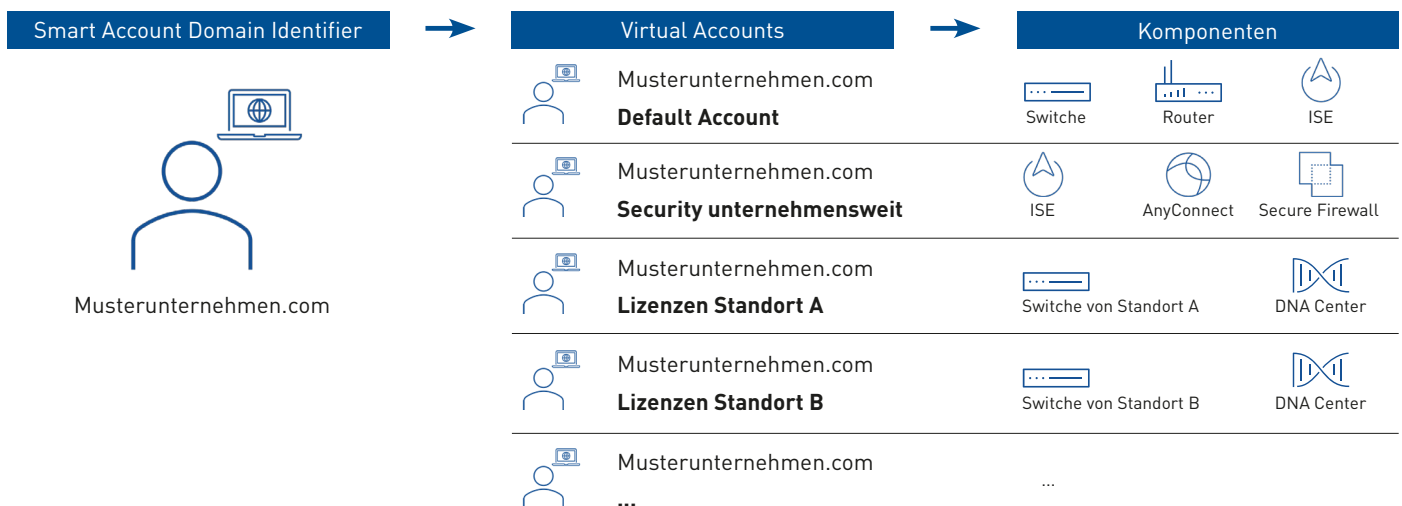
Smart Account Domain Identifier

Musterunternehmen.com

Virtual Accounts

Musterunternehmen.com
**Default Account**

Musterunternehmen.com
**Security unternehmensweit**

Musterunternehmen.com
**Lizenzen Standort A**

Musterunternehmen.com
**Lizenzen Standort B**

Musterunternehmen.com
**...**

Komponenten

Switche Router ISE

ISE AnyConnect Secure Firewall

Switche von Standort A DNA Center

Switche von Standort B DNA Center

...